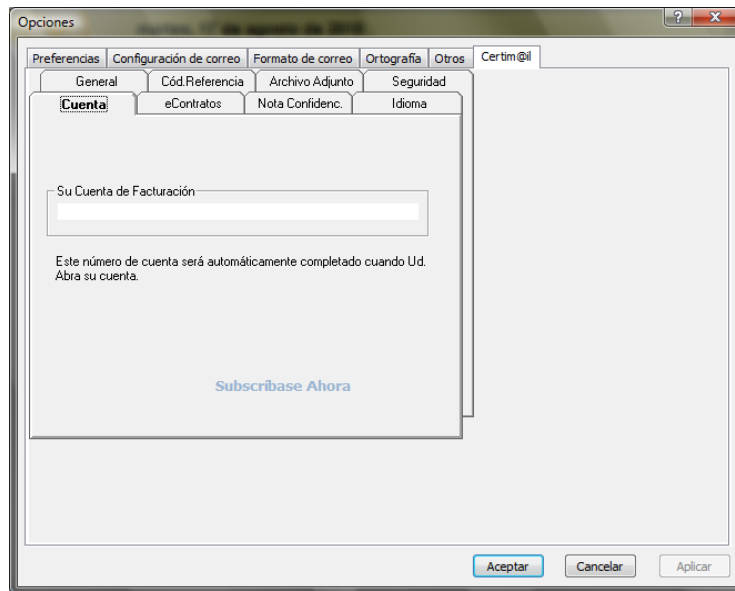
Opciones

Preferencias | Configuración de correo | Formato de correo | Ortografía | Otros | Certim@il

General | Cód.Referencia | Archivo Adjunto | Seguridad

Cuenta | eContratos | Nota Confidenc. | Idioma

Su Cuenta de Facturación

Este número de cuenta será automáticamente completado cuando Ud. Abra su cuenta.

Subscríbase Ahora

Aceptar | Cancelar | Aplicar